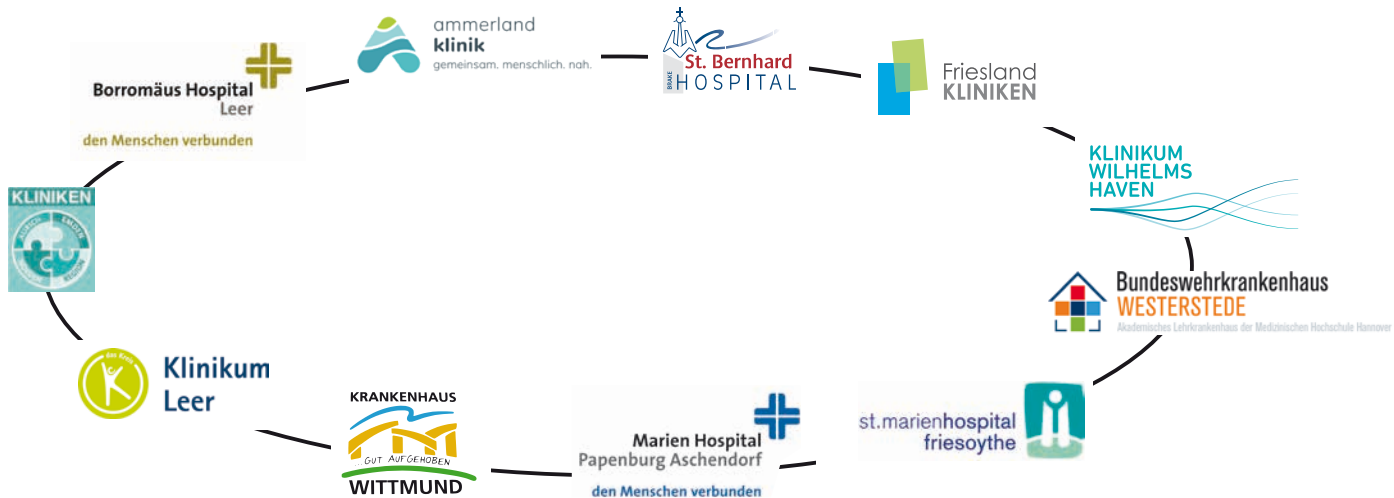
Borromäus Hospital Leer
den Menschen verbunden

ammerland klinik
gemeinsam. menschlich. nah.

BRAKE
St. Bernhard HOSPITAL

Friesland KLINIKEN

KLINIKUM WILHELMSHAVEN

Bundeswehrkrankenhaus WESTERSTEDE
Akademisches Lehrkrankenhaus der Medizinischen Hochschule Hannover

st.marienhospital friesoythe

Marien Hospital Papenburg Aschendorf
den Menschen verbunden

KRANKENHAUS
GUT AUFGEHOBEN
WITTMUND

Klinikum Leer

KLINIKEN
AURICH EMDEN NORDEN